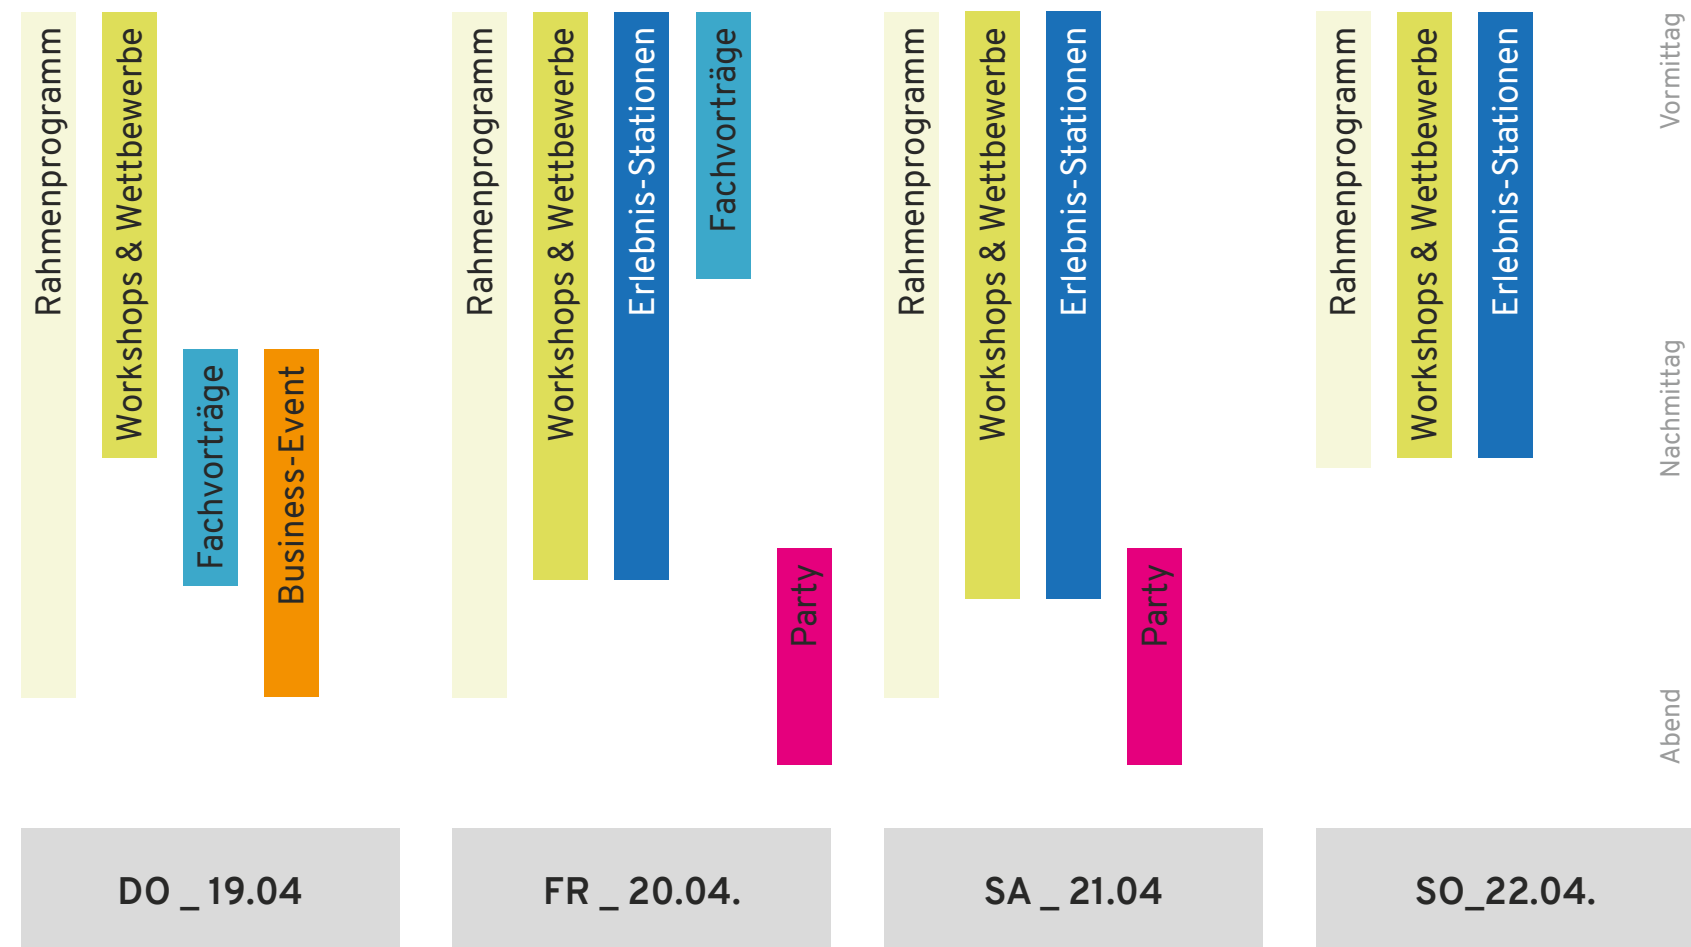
Rahmenprogramm
Workshops & Wettbewerbe
Fachvorträge
Business-Event
DO _ 19.04

Rahmenprogramm
Workshops & Wettbewerbe
Erlebnis-Stationen
Fachvorträge
Party
FR _ 20.04.

Rahmenprogramm
Workshops & Wettbewerbe
Erlebnis-Stationen
Party
SA _ 21.04

Rahmenprogramm
Workshops & Wettbewerbe
Erlebnis-Stationen
SO_22.04.

Vormittag
Nachmittag
Abend